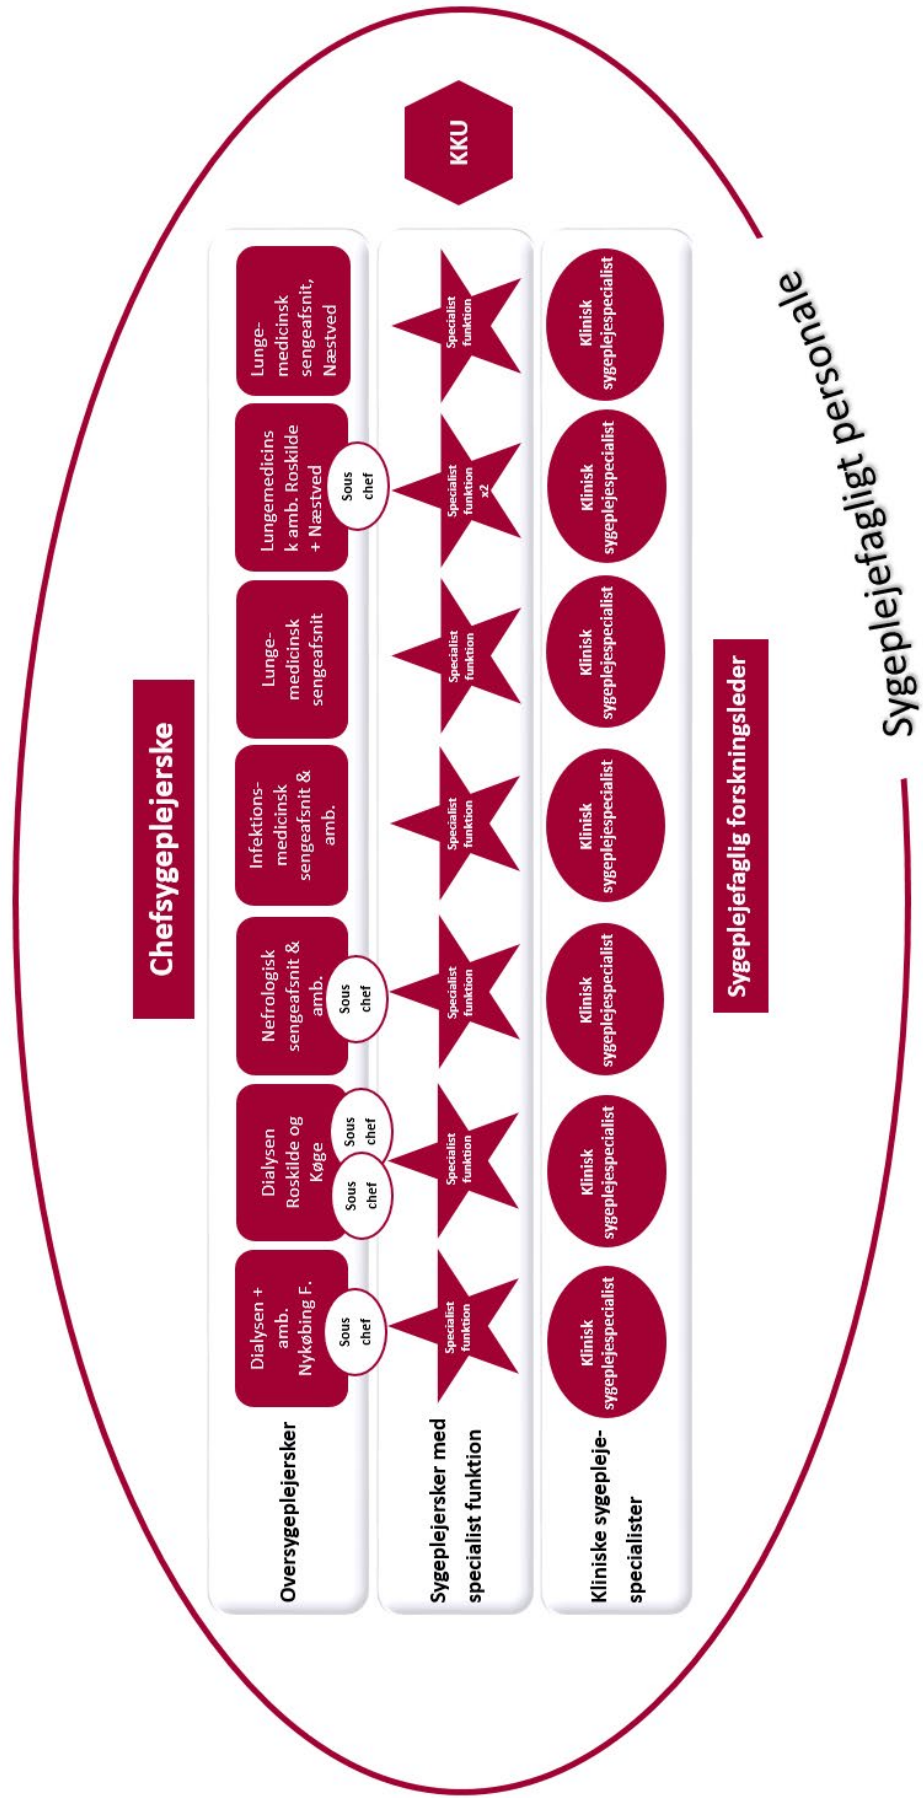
Sygeplejefagligt personale

KKU

Chefsygeplejerske

Oversygeplejersker

Dialysen + amb. Nykøbing F.

Sous chef

Dialysen Roskilde og Køge

Sous chef

Sous chef

Nefrologisk sengeafsnit & amb.

Sous chef

Infektions-medicinsk sengeafsnit & amb.

Lunge-medicinsk sengeafsnit

Lungemedicinsk amb. Roskilde + Næstved

Sous chef

Lunge-medicinsk sengeafsnit, Næstved

Sygeplejersker med specialist funktion

Specialist funktion

Specialist funktion

Specialist funktion

Specialist funktion

Specialist funktion

Specialist funktion x2

Specialist funktion

Kliniske sygeplejespecialister

Klinisk sygeplejespecialist

Klinisk sygeplejespecialist

Klinisk sygeplejespecialist

Klinisk sygeplejespecialist

Klinisk sygeplejespecialist

Klinisk sygeplejespecialist

Klinisk sygeplejespecialist

Sygeplejefaglig forskningsleder